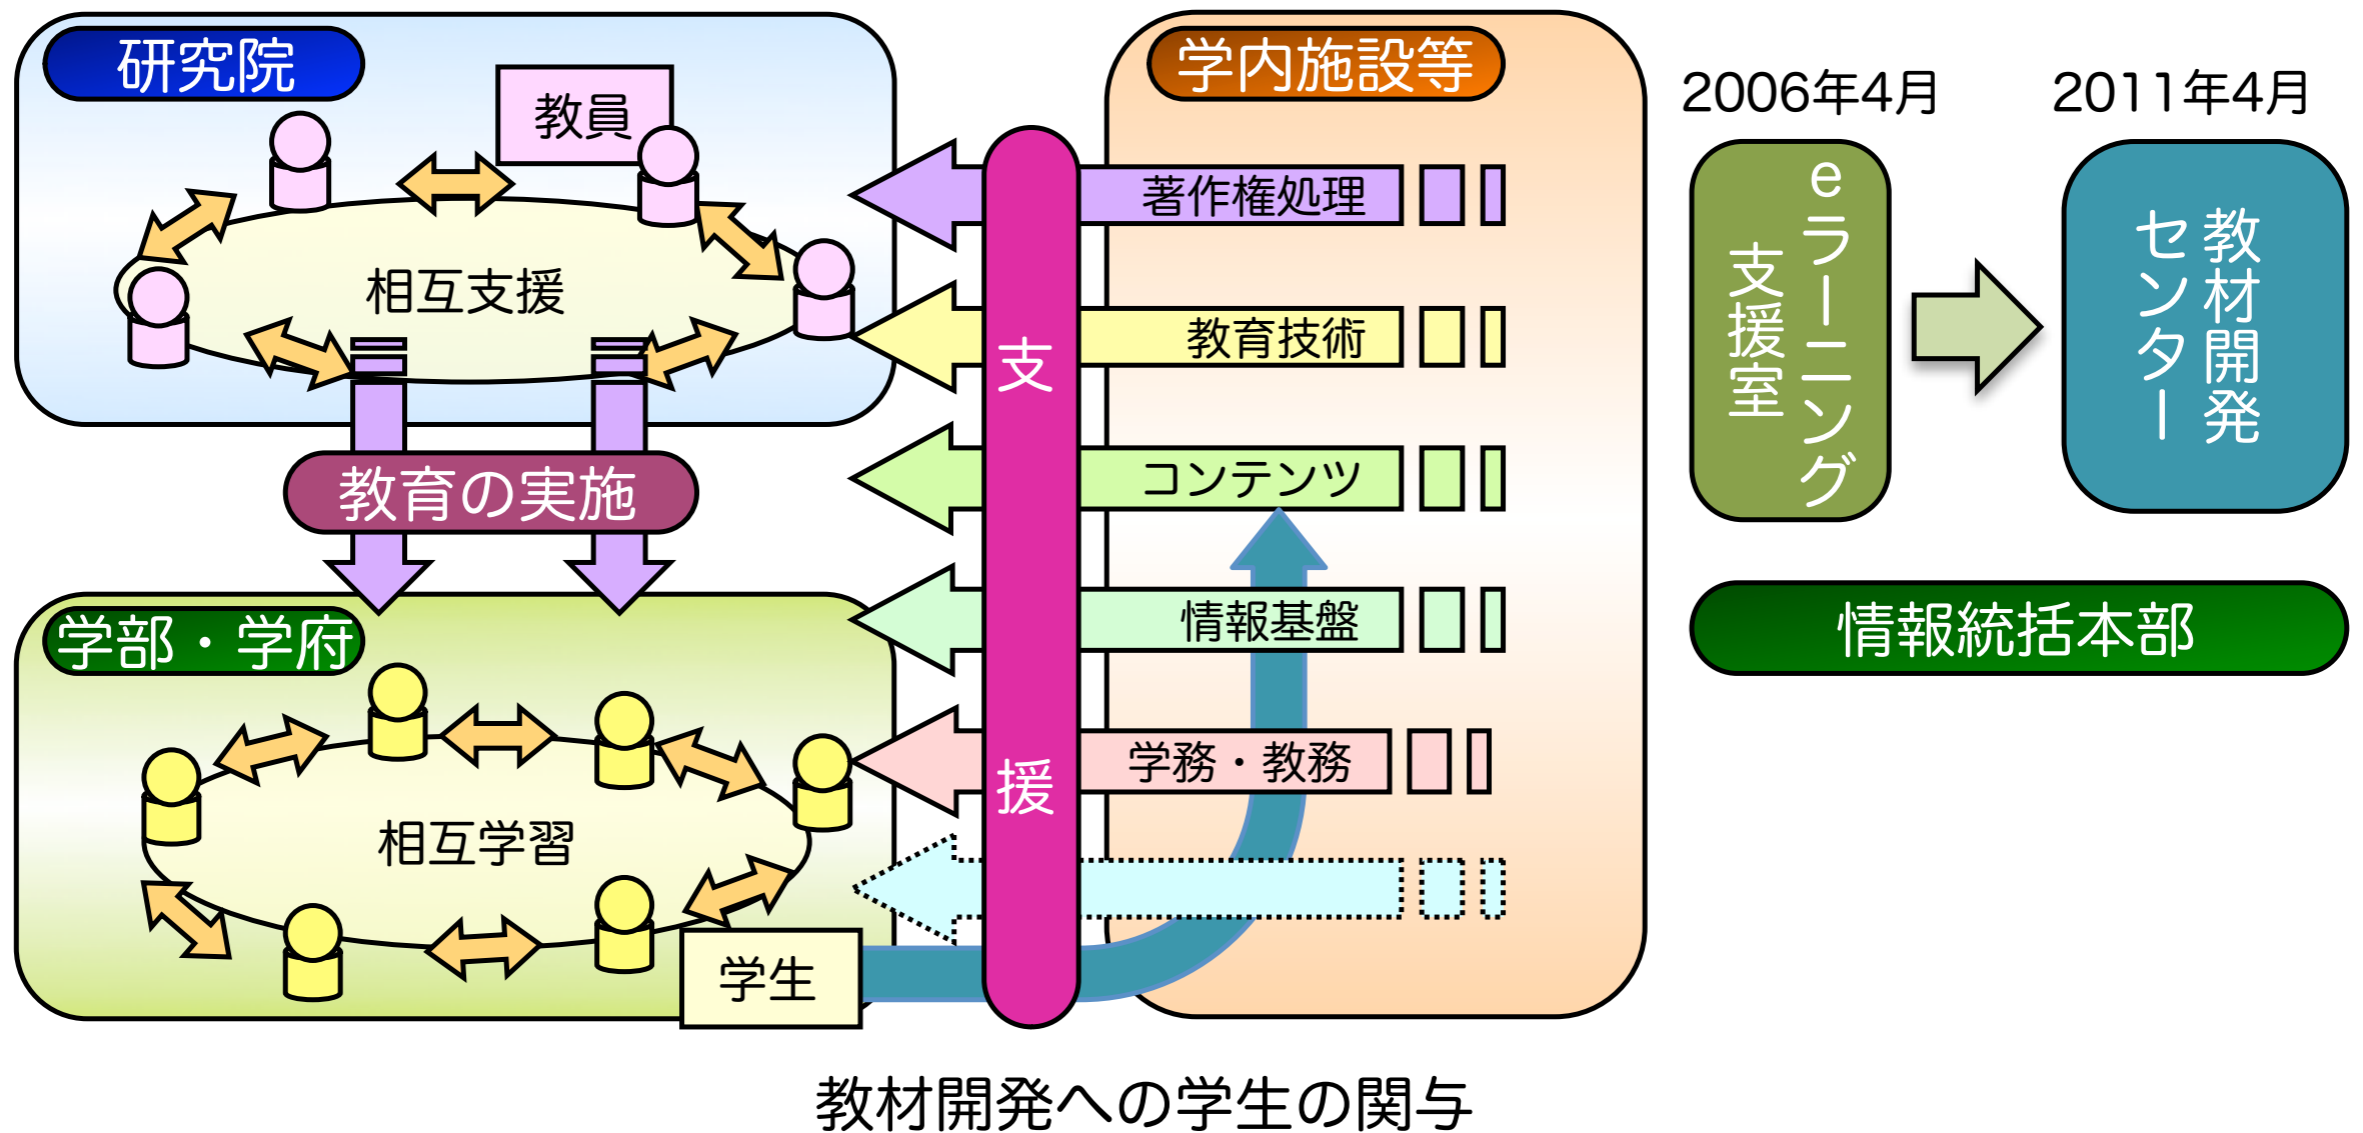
研究院

教員

相互支援

教育の実施

学部・学府

相互学習

学生

学内施設等

著作権処理

教育技術

コンテンツ

情報基盤

学務・教務

支

援

2006年4月

2011年4月

eラーニング支援室

教材開発センター

情報統括本部

教材開発への学生の関与